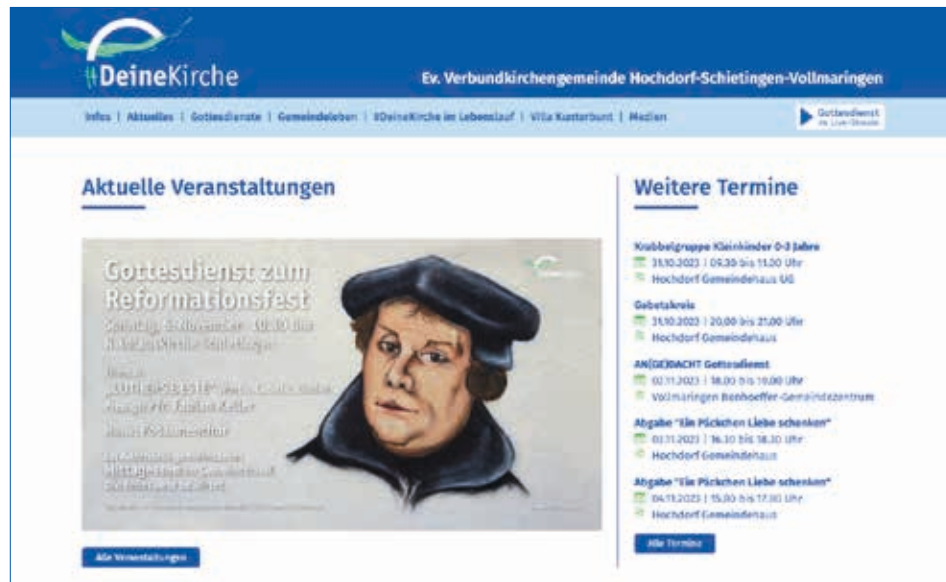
#DeineKirche

Ev. Verbundkirchengemeinde Hochdorf-Schietingen-Vollmaringen

Infos | Aktuelles | Gottesdienste | Gemeindeleben | #DeineKirche im Lebenslauf | Villa Kunterbunt | Medien

Gottesdienst im Live-Stream

Aktuelle Veranstaltungen

Gottesdienst zum Reformationsfest

Sonntag, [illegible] November · 10:30 Uhr

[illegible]

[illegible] „LUTHER-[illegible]" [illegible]

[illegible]

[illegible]

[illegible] Mittag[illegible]

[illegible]

Alle Veranstaltungen

Weitere Termine

Krabbelgruppe Kleinkinder 0-3 Jahre
31.10.2023 | 09.30 bis 11.30 Uhr
Hochdorf Gemeindehaus UG

Gebetskreis
31.10.2023 | 20.00 bis 21.00 Uhr
Hochdorf Gemeindehaus

AN(GE)DACHT Gottesdienst
02.11.2023 | 18.00 bis 19.00 Uhr
Vollmaringen Bonhoeffer-Gemeindezentrum

Abgabe "Ein Päckchen Liebe schenken"
03.11.2023 | 16.30 bis 18.30 Uhr
Hochdorf Gemeindehaus

Abgabe "Ein Päckchen Liebe schenken"
04.11.2023 | 15.00 bis 17.00 Uhr
Hochdorf Gemeindehaus

Alle Termine